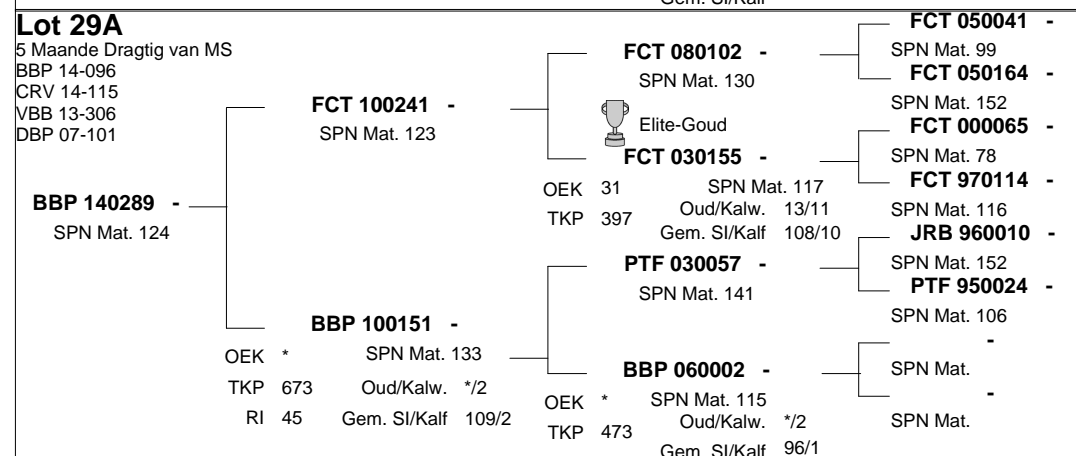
Gem. SI/Kalf

Lot 29A
5 Maande Dragtig van MS
BBP 14-096
CRV 14-115
VBB 13-306
DBP 07-101

BBP 140289 -
SPN Mat. 124

FCT 100241 -
SPN Mat. 123

BBP 100151 -
OEK * SPN Mat. 133
TKP 673 Oud/Kalw. */2
RI 45 Gem. SI/Kalf 109/2

FCT 080102 -
SPN Mat. 130

Elite-Goud

FCT 030155 -
OEK 31 SPN Mat. 117
TKP 397 Oud/Kalw. 13/11
Gem. SI/Kalf 108/10

PTF 030057 -
SPN Mat. 141

BBP 060002 -
OEK * SPN Mat. 115
TKP 473 Oud/Kalw. */2
Gem. SI/Kalf 96/1

FCT 050041 -
SPN Mat. 99
FCT 050164 -
SPN Mat. 152
FCT 000065 -
SPN Mat. 78
FCT 970114 -
SPN Mat. 116
JRB 960010 -
SPN Mat. 152
PTF 950024 -
SPN Mat. 106
-
SPN Mat.
-
SPN Mat.